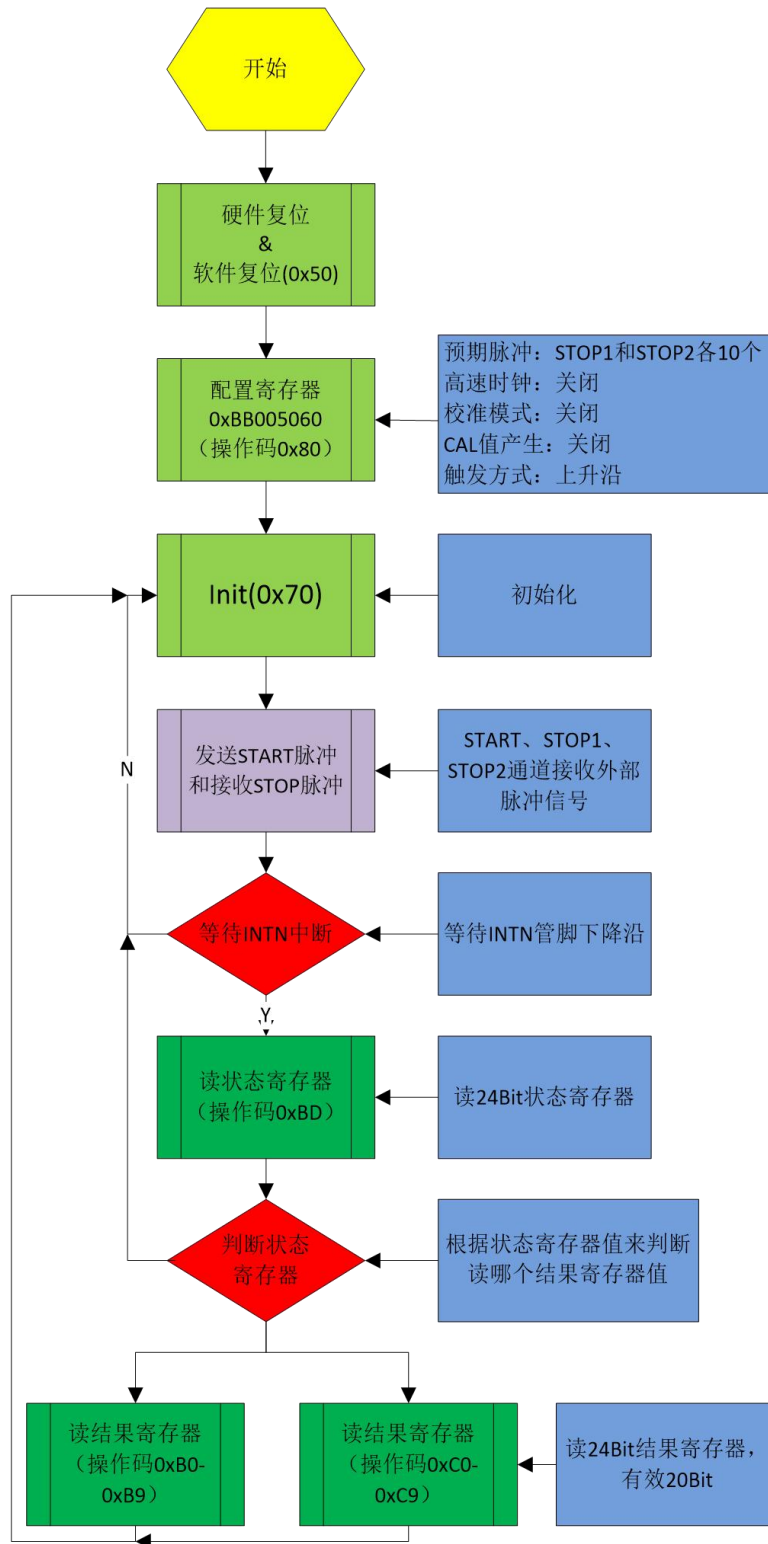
开始

硬件复位
&
软件复位(0x50)

配置寄存器
0xBB005060
（操作码0x80）

预期脉冲：STOP1和STOP2各10个
高速时钟：关闭
校准模式：关闭
CAL值产生：关闭
触发方式：上升沿

Init(0x70)

初始化

N

发送START脉冲
和接收STOP脉冲

START、STOP1、
STOP2通道接收外部
脉冲信号

等待INTN中断

等待INTN管脚下降沿

Y

读状态寄存器
（操作码0xBD）

读24Bit状态寄存器

判断状态
寄存器

根据状态寄存器值来判断
读哪个结果寄存器值

读结果寄存器
（操作码0xB0-
0xB9）

读结果寄存器
（操作码0xC0-
0xC9）

读24Bit结果寄存器，
有效20Bit